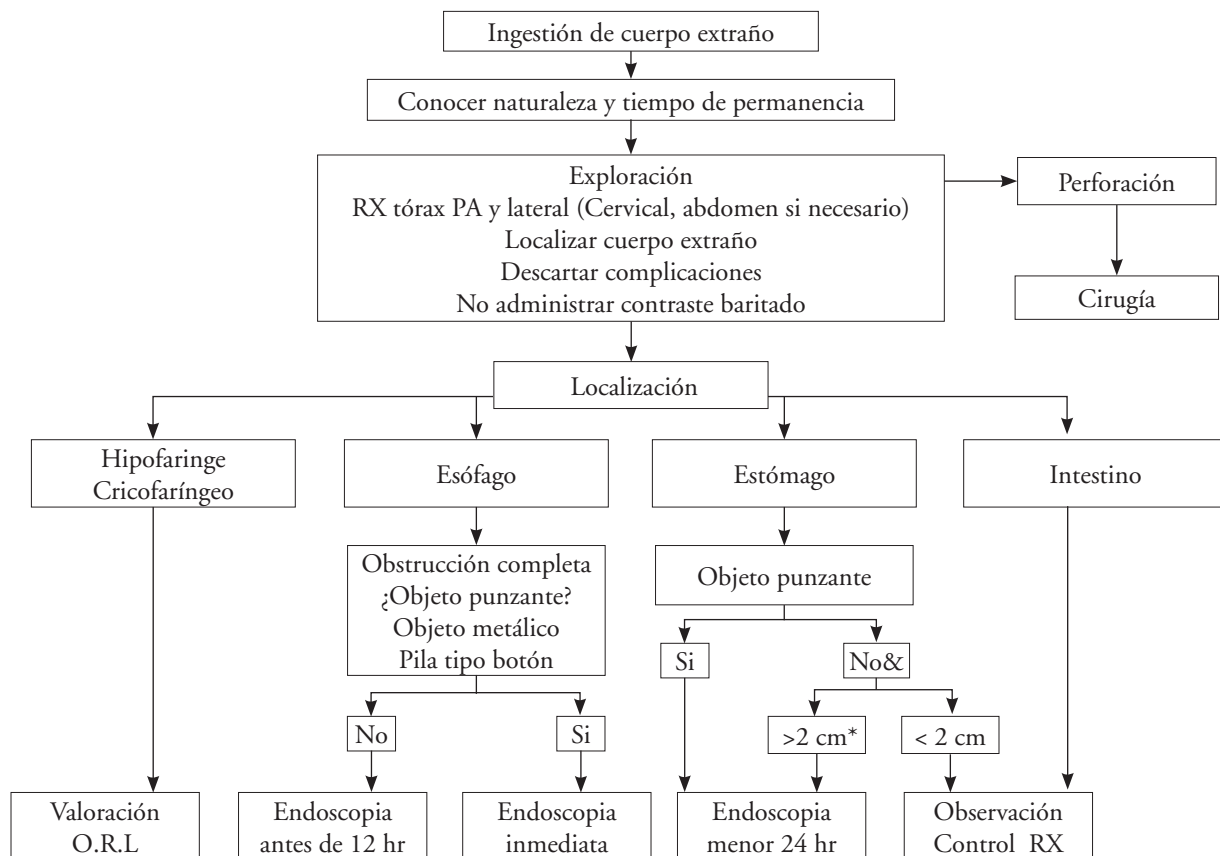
Ingestión de cuerpo extraño

Conocer naturaleza y tiempo de permanencia

Exploración
RX tórax PA y lateral (Cervical, abdomen si necesario)
Localizar cuerpo extraño
Descartar complicaciones
No administrar contraste baritado

Perforación

Cirugía

Localización

Hipofaringe
Cricofaríngeo

Esófago

Estómago

Intestino

Obstrucción completa
¿Objeto punzante?
Objeto metálico
Pila tipo botón

Objeto punzante

Si

No&

No

Si

>2 cm*

< 2 cm

Valoración
O.R.L

Endoscopia
antes de 12 hr

Endoscopia
inmediata

Endoscopia
menor 24 hr

Observación
Control RX